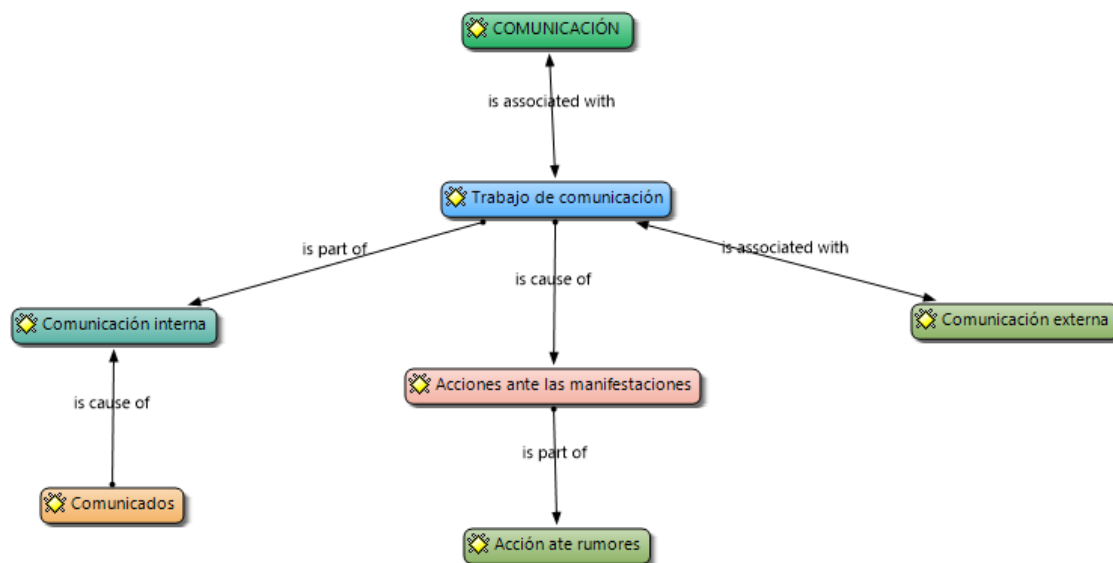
COMUNICACIÓN

is associated with

Trabajo de comunicación

is part of

is cause of

is associated with

Comunicación interna

Comunicación externa

Acciones ante las manifestaciones

is cause of

is part of

Comunicados

Acción ate rumores